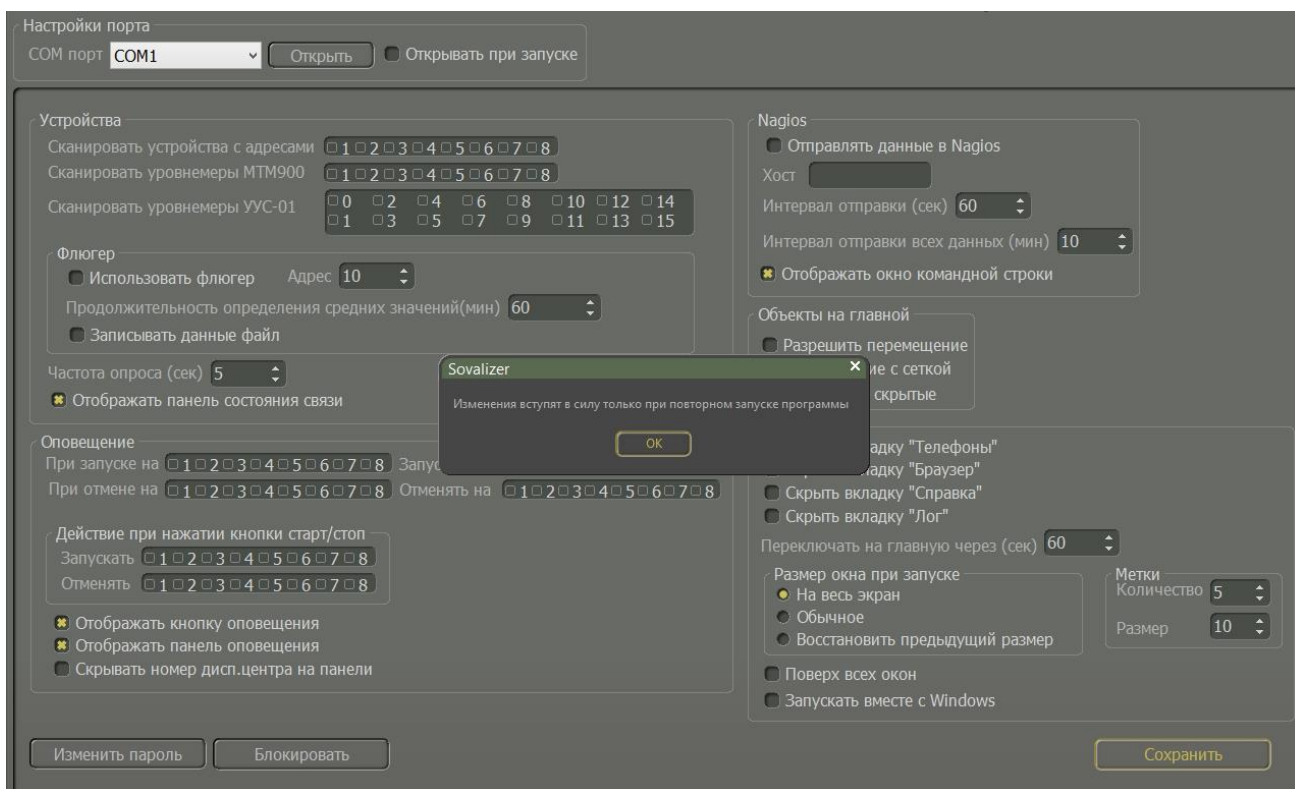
Настройки порта
COM порт COM1 Открыть Открывать при запуске

Устройства
Сканировать устройства с адресами 1 2 3 4 5 6 7 8
Сканировать уровнемеры МТМ900 1 2 3 4 5 6 7 8
Сканировать уровнемеры УУС-01 0 2 4 6 8 10 12 14 1 3 5 7 9 11 13 15

Флюгер
Использовать флюгер Адрес 10
Продолжительность определения средних значений(мин) 60
Записывать данные файл

Частота опроса (сек) 5
Отображать панель состояния связи

Оповещение
При запуске на 1 2 3 4 5 6 7 8 Запус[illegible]
При отмене на 1 2 3 4 5 6 7 8 Отменять на 1 2 3 4 5 6 7 8

Действие при нажатии кнопки старт/стоп
Запускать 1 2 3 4 5 6 7 8
Отменять 1 2 3 4 5 6 7 8

Отображать кнопку оповещения
Отображать панель оповещения
Скрывать номер дисп.центра на панели

Nagios
Отправлять данные в Nagios
Хост
Интервал отправки (сек) 60
Интервал отправки всех данных (мин) 10
Отображать окно командной строки

Объекты на главной
Разрешить перемещение
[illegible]ие с сеткой
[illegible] скрытые

Sovalizer
Изменения вступят в силу только при повторном запуске программы
OK

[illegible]адку "Телефоны"
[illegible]адку "Браузер"
Скрыть вкладку "Справка"
Скрыть вкладку "Лог"
Переключать на главную через (сек) 60

Размер окна при запуске
На весь экран
Обычное
Восстановить предыдущий размер

Метки
Количество 5
Размер 10

Поверх всех окон
Запускать вместе с Windows

Изменить пароль Блокировать
Сохранить